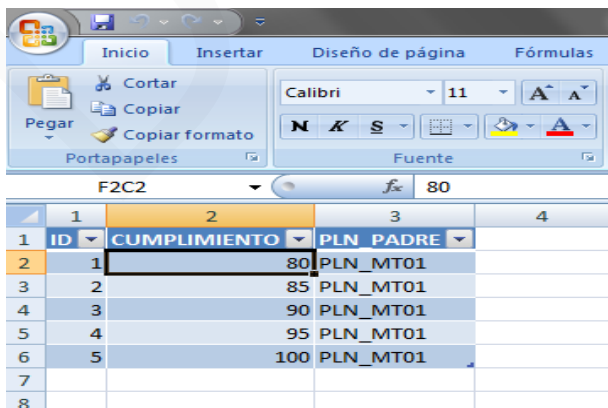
Inicio Insertar Diseño de página Fórmulas

Cortar
Copiar
Pegar
Copiar formato
Portapapeles

Calibri 11
N K S
Fuente

F2C2 $f_x$ 80

| | 1 | 2 | 3 | 4 |
|---|---|---|---|---|
| 1 | ID | CUMPLIMIENTO | PLN_PADRE | |
| 2 | 1 | 80 | PLN_MT01 | |
| 3 | 2 | 85 | PLN_MT01 | |
| 4 | 3 | 90 | PLN_MT01 | |
| 5 | 4 | 95 | PLN_MT01 | |
| 6 | 5 | 100 | PLN_MT01 | |
| 7 | | | | |
| 8 | | | | |